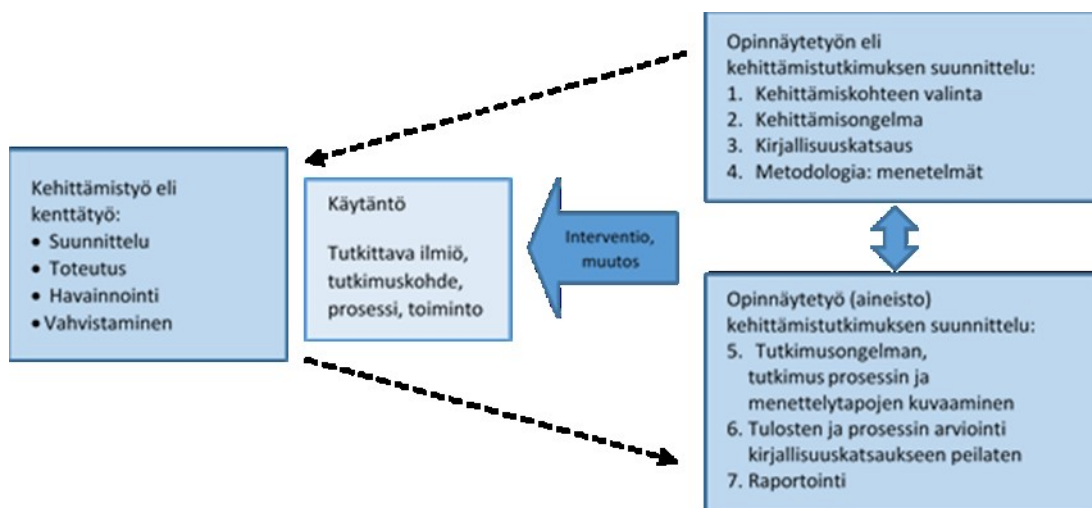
Kehittämistyö eli kenttätyö:
- Suunnittelu
- Toteutus
- Havainnointi
- Vahvistaminen

Käytäntö

Tutkittava ilmiö, tutkimuskohde, prosessi, toiminto

Interventio, muutos

Opinnäytetyön eli kehittämistutkimuksen suunnittelu:
1. Kehittämiskohteen valinta
2. Kehittämisongelma
3. Kirjallisuuskatsaus
4. Metodologia: menetelmät

Opinnäytetyö (aineisto) kehittämistutkimuksen suunnittelu:
5. Tutkimusongelman, tutkimus prosessin ja menettelytapojen kuvaaminen
6. Tulosten ja prosessin arviointi kirjallisuuskatsaukseen peilaten
7. Raportointi